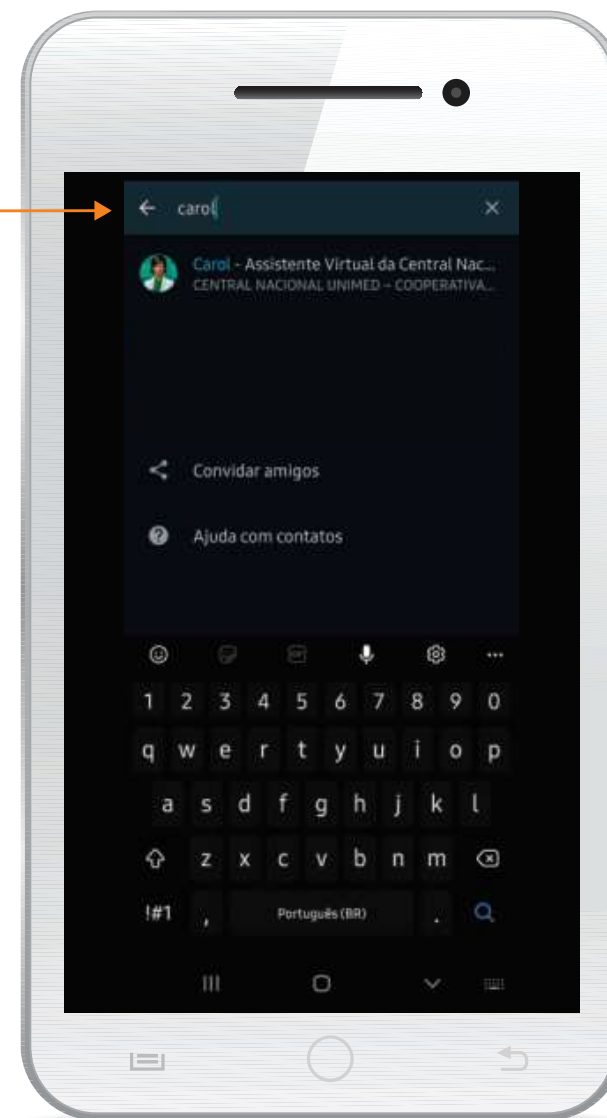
carol

Carol - Assistente Virtual da Central Nac...
CENTRAL NACIONAL UNIMED - COOPERATIVA...

Convidar amigos

Ajuda com contatos

1 2 3 4 5 6 7 8 9 0
q w e r t y u i o p
a s d f g h j k l
z x c v b n m
!#1 , Português (BR) .